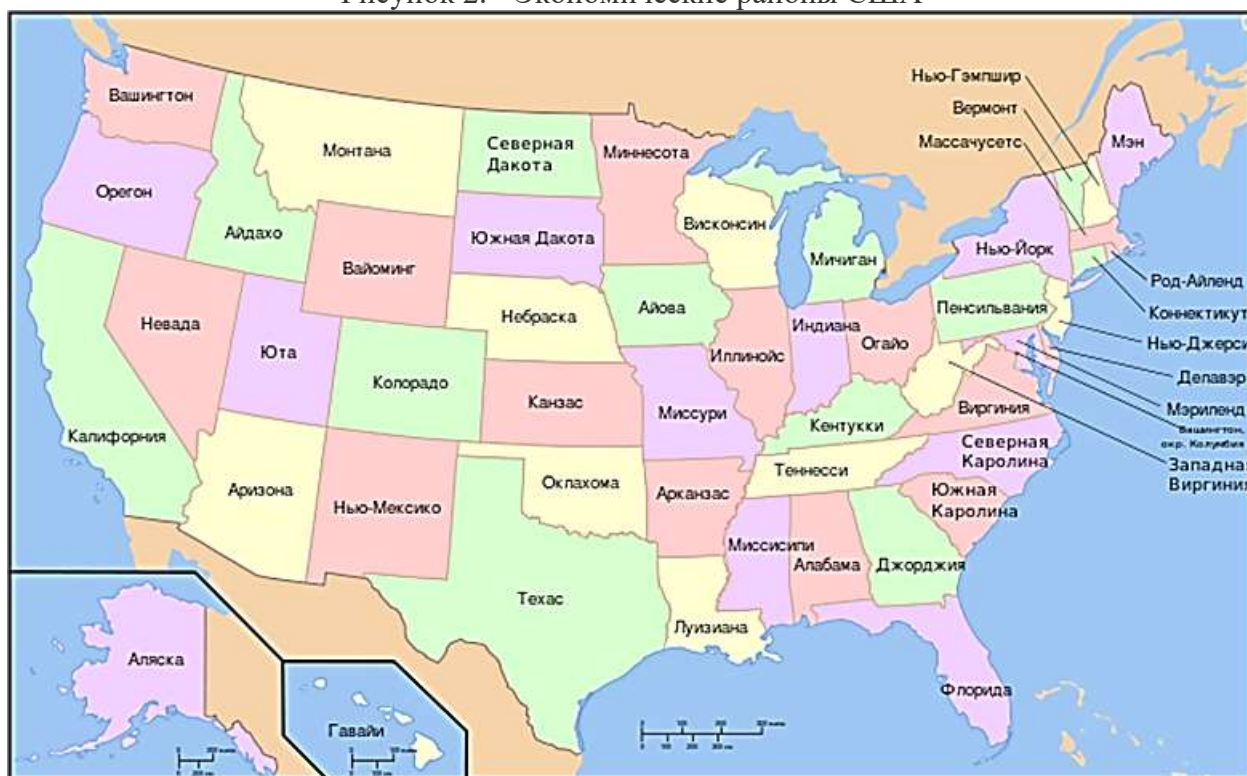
Рисунок 2. Экономические районы США

Вашингтон
Орегон
Айдахо
Монтана
Северная Дакота
Миннесота
Южная Дакота
Вайоминг
Висконсин
Мичиган
Нью-Гэмпшир
Вермонт
Массачусетс
Мэн
Нью-Йорк
Род-Айленд
Коннектикут
Нью-Джерси
Делавэр
Мэриленд
Вашингтон, окр. Колумбия
Западная Виргиния
Невада
Юта
Колорадо
Небраска
Айова
Иллинойс
Индиана
Огайо
Пенсильвания
Калифорния
Канзас
Миссури
Кентукки
Виргиния
Северная Каролина
Теннесси
Южная Каролина
Аризона
Нью-Мексико
Оклахома
Арканзас
Миссисипи
Алабама
Джорджия
Техас
Луизиана
Флорида
Аляска
Гавайи